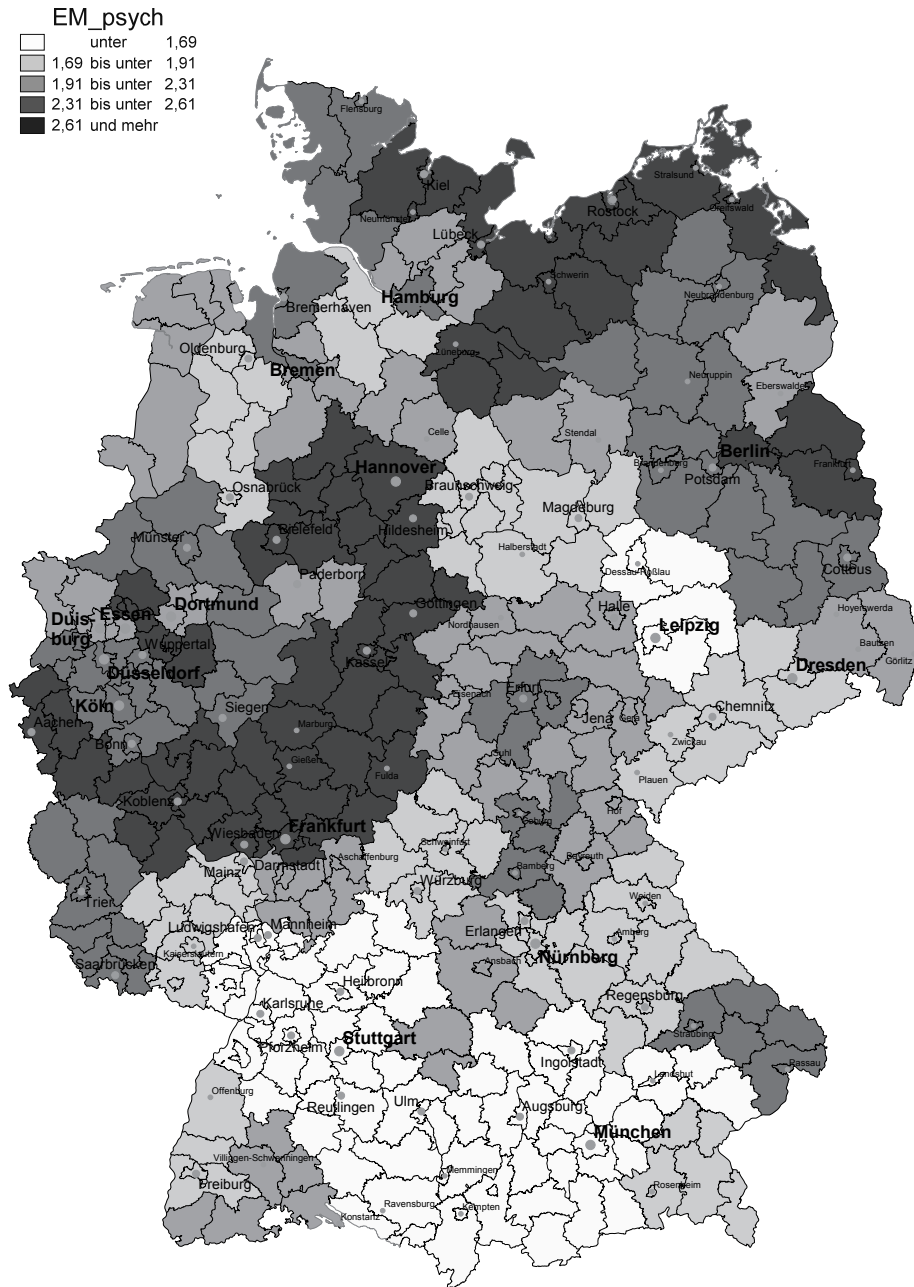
EM_psych
unter 1,69
1,69 bis unter 1,91
1,91 bis unter 2,31
2,31 bis unter 2,61
2,61 und mehr

Flensburg
Kiel
Neumünster
Lübeck
Stralsund
Greifswald
Rostock
Schwerin
Hamburg
Bremerhaven
Neubrandenburg
Oldenburg
Bremen
Lüneburg
Neuruppin
Eberswalde
Celle
Stendal
Hannover
Berlin
Brandenburg
Frankfurt
Potsdam
Osnabrück
Braunschweig
Magdeburg
Bielefeld
Hildesheim
Münster
Halberstadt
Dessau-Roßlau
Cottbus
Paderborn
Dortmund
Essen
Duisburg
Göttingen
Nordhausen
Halle
Leipzig
Hoyerswerda
Wuppertal
Düsseldorf
Kassel
Bautzen
Görlitz
Dresden
Köln
Eisenach
Erfurt
Aachen
Siegen
Jena
Gera
Chemnitz
Bonn
Marburg
Zwickau
Gießen
Fulda
Suhl
Plauen
Koblenz
Hof
Coburg
Wiesbaden
Frankfurt
Aschaffenburg
Schweinfurt
Bayreuth
Darmstadt
Bamberg
Mainz
Würzburg
Weiden
Trier
Ludwigshafen
Mannheim
Erlangen
Amberg
Kaiserslautern
Ansbach
Nürnberg
Saarbrücken
Heilbronn
Regensburg
Karlsruhe
Straubing
Stuttgart
Pforzheim
Ingolstadt
Passau
Landshut
Offenburg
Reutlingen
Ulm
Augsburg
München
Villingen-Schwenningen
Memmingen
Freiburg
Rosenheim
Ravensburg
Kempten
Konstanz